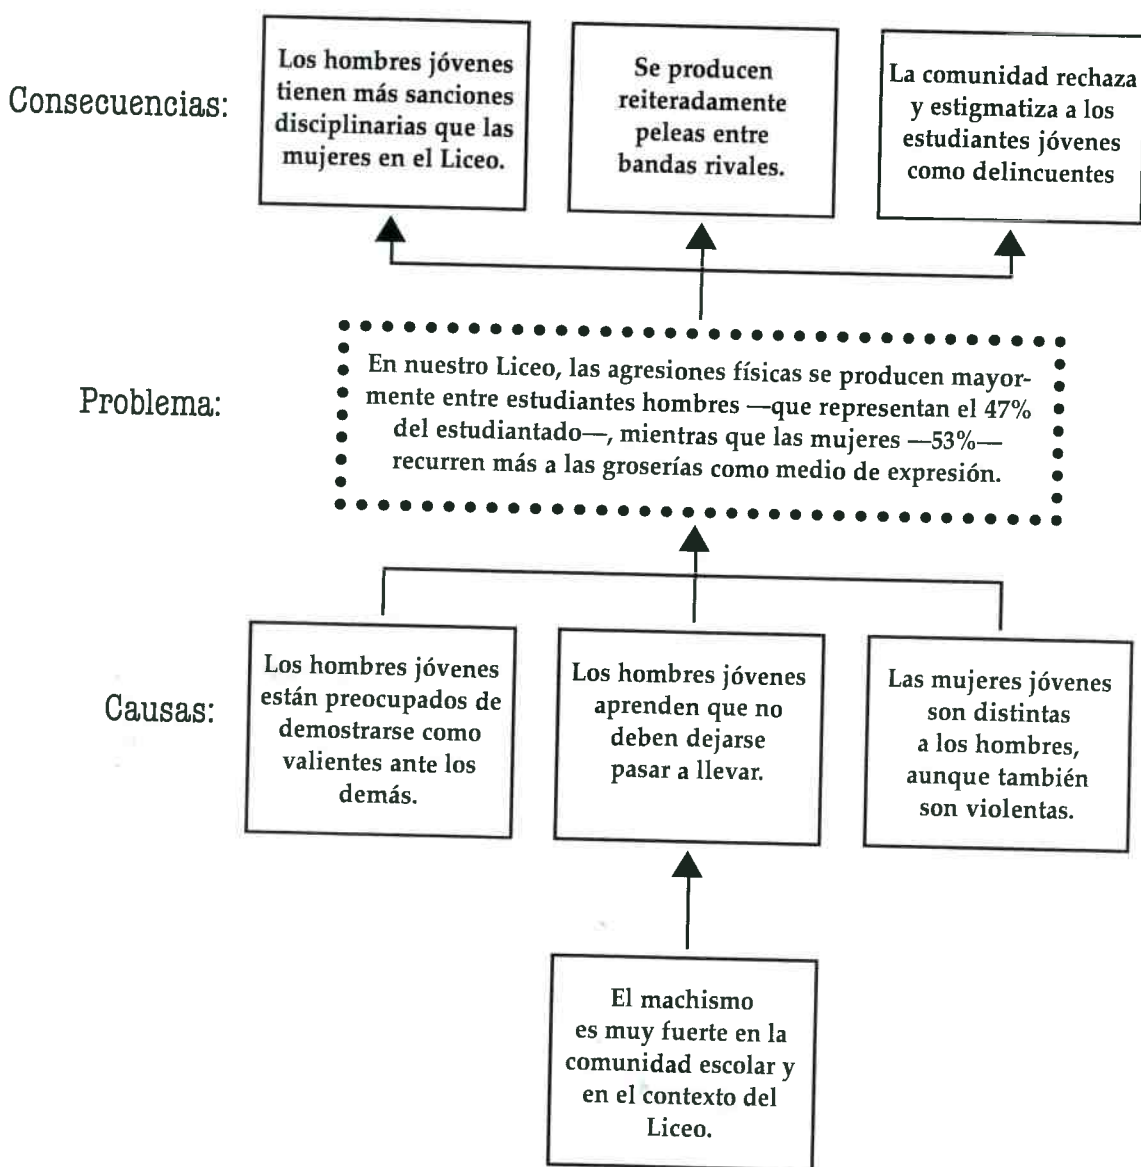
Consecuencias:

Los hombres jóvenes tienen más sanciones disciplinarias que las mujeres en el Liceo.

Se producen reiteradamente peleas entre bandas rivales.

La comunidad rechaza y estigmatiza a los estudiantes jóvenes como delincuentes

Problema:

En nuestro Liceo, las agresiones físicas se producen mayormente entre estudiantes hombres —que representan el 47% del estudiantado—, mientras que las mujeres —53%— recurren más a las groserías como medio de expresión.

Causas:

Los hombres jóvenes están preocupados de demostrarse como valientes ante los demás.

Los hombres jóvenes aprenden que no deben dejarse pasar a llevar.

Las mujeres jóvenes son distintas a los hombres, aunque también son violentas.

El machismo es muy fuerte en la comunidad escolar y en el contexto del Liceo.